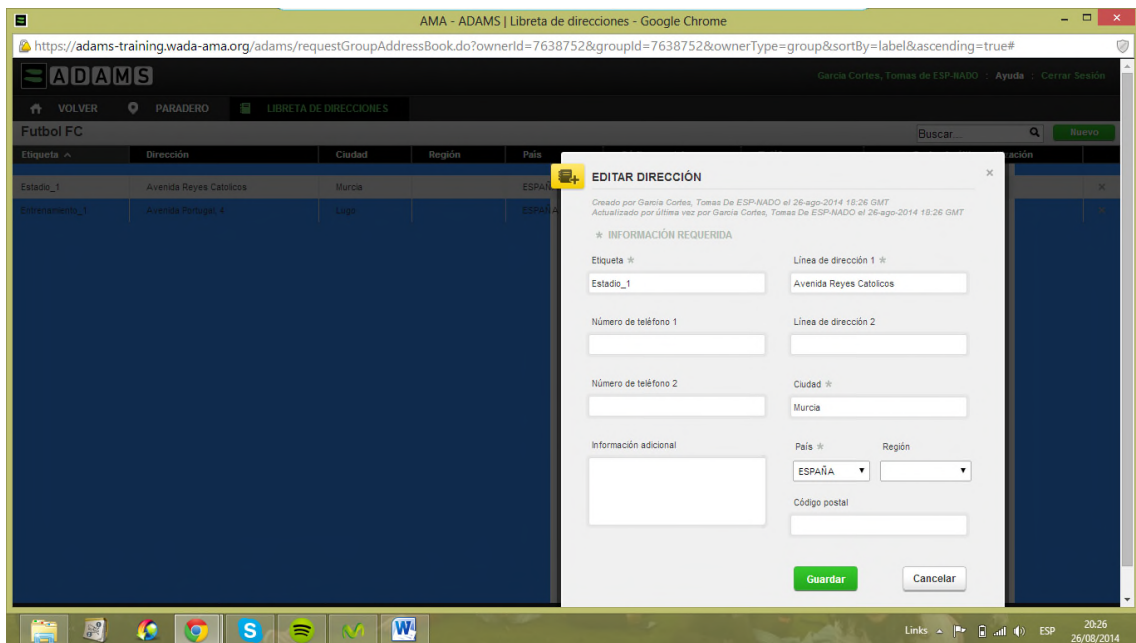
AMA - ADAMS | Libreta de direcciones - Google Chrome

https://adams-training.wada-ama.org/adams/requestGroupAddressBook.do?ownerId=7638752&groupId=7638752&ownerType=group&sortBy=label&ascending=true#

ADAMS

Garcia Cortes, Tomas de ESP-NADO : Ayuda : Cerrar Sesión

VOLVER PARADERO LIBRETA DE DIRECCIONES

Futbol FC

Buscar...

Nuevo

| Etiqueta | Dirección | Ciudad | Región | País |
|---|---|---|---|---|
| Estadio_1 | Avenida Reyes Catolicos | Murcia | | ESPAÑA |
| Entrenamiento_1 | Avenida Portugal, 4 | Lugo | | ESPAÑA |

EDITAR DIRECCIÓN

Creado por Garcia Cortes, Tomas De ESP-NADO el 26-ago-2014 18:26 GMT
Actualizado por última vez por Garcia Cortes, Tomas De ESP-NADO el 26-ago-2014 18:26 GMT

★ INFORMACIÓN REQUERIDA

Etiqueta ★
Estadio_1

Línea de dirección 1 ★
Avenida Reyes Catolicos

Número de teléfono 1

Línea de dirección 2

Número de teléfono 2

Ciudad ★
Murcia

Información adicional

País ★
ESPAÑA

Región

Código postal

Guardar

Cancelar

Links ESP 20:26 26/08/2014